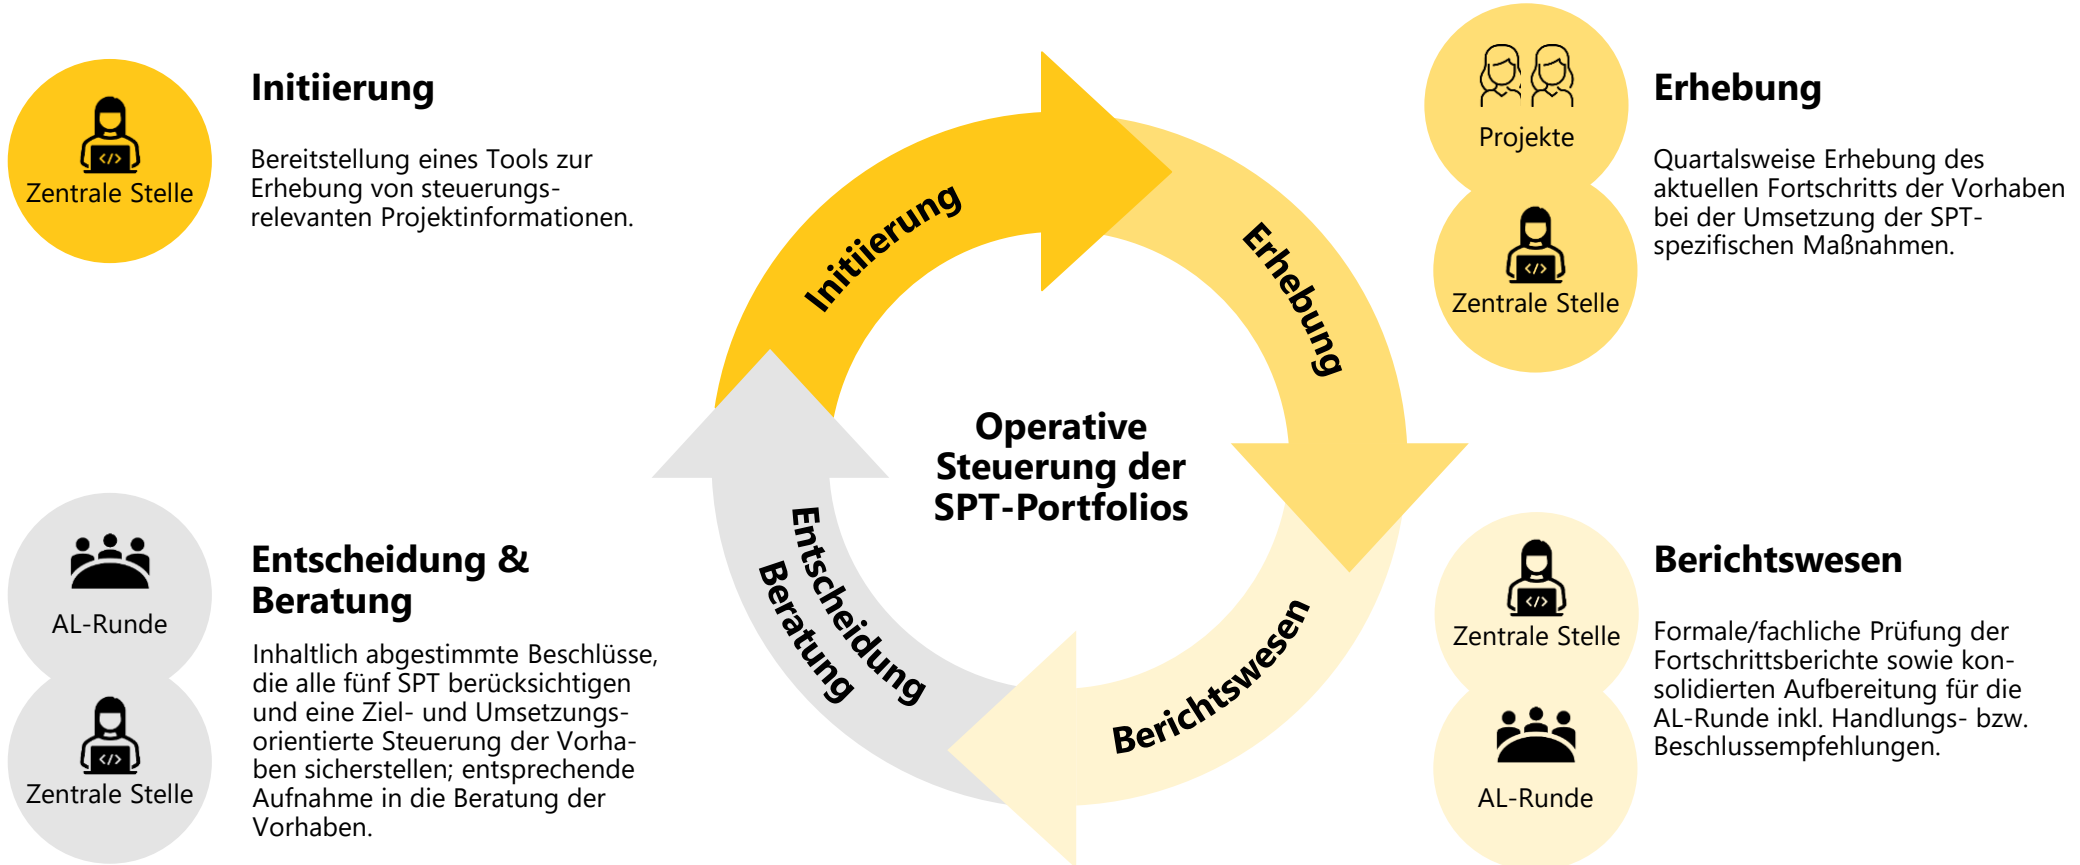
Zentrale Stelle

Initiierung

Bereitstellung eines Tools zur Erhebung von steuerungsrelevanten Projektinformationen.

Projekte

Zentrale Stelle

Erhebung

Quartalsweise Erhebung des aktuellen Fortschritts der Vorhaben bei der Umsetzung der SPT-spezifischen Maßnahmen.

Initiierung

Erhebung

Operative Steuerung der SPT-Portfolios

Entscheidung Beratung

Berichtswesen

AL-Runde

Zentrale Stelle

Entscheidung & Beratung

Inhaltlich abgestimmte Beschlüsse, die alle fünf SPT berücksichtigen und eine Ziel- und Umsetzungsorientierte Steuerung der Vorhaben sicherstellen; entsprechende Aufnahme in die Beratung der Vorhaben.

Zentrale Stelle

AL-Runde

Berichtswesen

Formale/fachliche Prüfung der Fortschrittsberichte sowie konsolidierten Aufbereitung für die AL-Runde inkl. Handlungs- bzw. Beschlussempfehlungen.